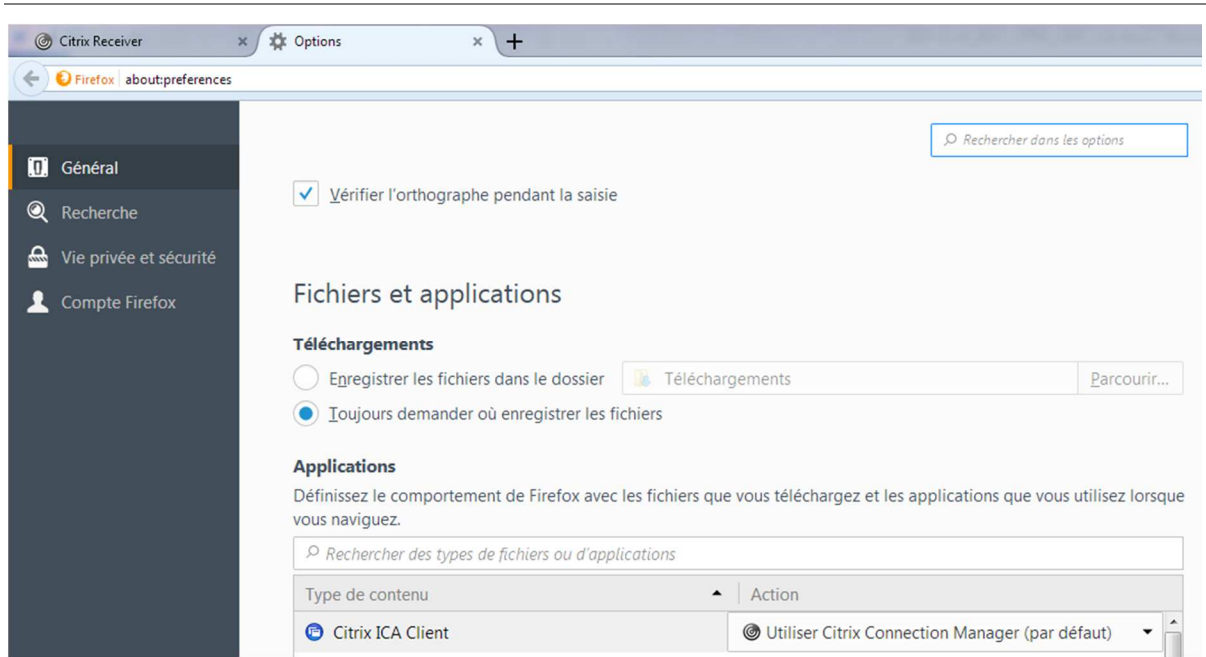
Citrix Receiver ×
Options ×
+
Firefox about:preferences

Général
Recherche
Vie privée et sécurité
Compte Firefox

Rechercher dans les options

Vérifier l'orthographe pendant la saisie

Fichiers et applications

Téléchargements
Enregistrer les fichiers dans le dossier Téléchargements Parcourir...
Toujours demander où enregistrer les fichiers

Applications
Définissez le comportement de Firefox avec les fichiers que vous téléchargez et les applications que vous utilisez lorsque vous naviguez.

Rechercher des types de fichiers ou d'applications

| Type de contenu | Action |
|---|---|
| Citrix ICA Client | Utiliser Citrix Connection Manager (par défaut) |